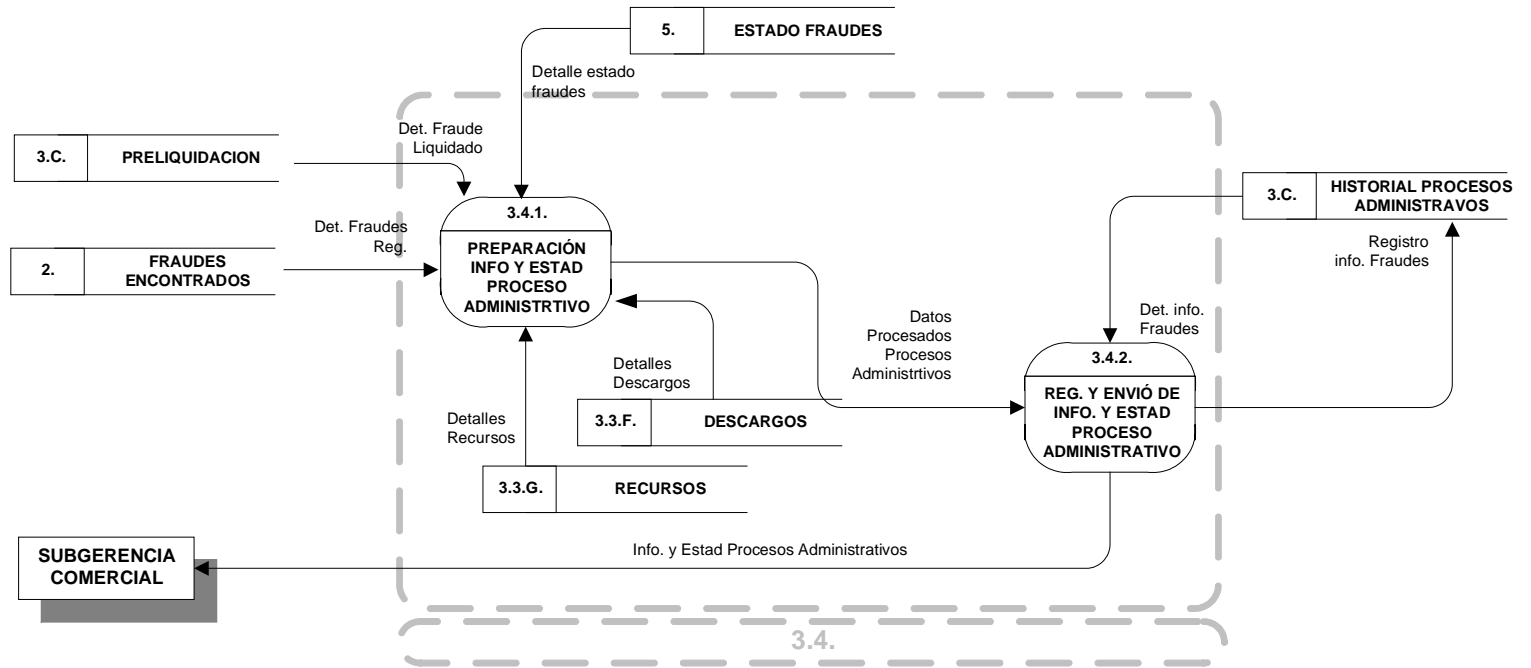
5. ESTADO FRAUDES

Detalle estado fraudes

3.C. PRELIQUIDACION

Det. Fraude Liquidado

3.4.1.

PREPARACIÓN INFO Y ESTAD PROCESO ADMINISTRTIVO

Det. Fraudes Reg.

2. FRAUDES ENCONTRADOS

3.C. HISTORIAL PROCESOS ADMINISTRAVOS

Registro info. Fraudes

Det. info. Fraudes

Datos Procesados Procesos Administrtivos

3.4.2.

REG. Y ENVIÓ DE INFO. Y ESTAD PROCESO ADMINISTRATIVO

Detalles Descargos

3.3.F. DESCARGOS

Detalles Recursos

3.3.G. RECURSOS

SUBGERENCIA COMERCIAL

Info. y Estad Procesos Administrativos

3.4.